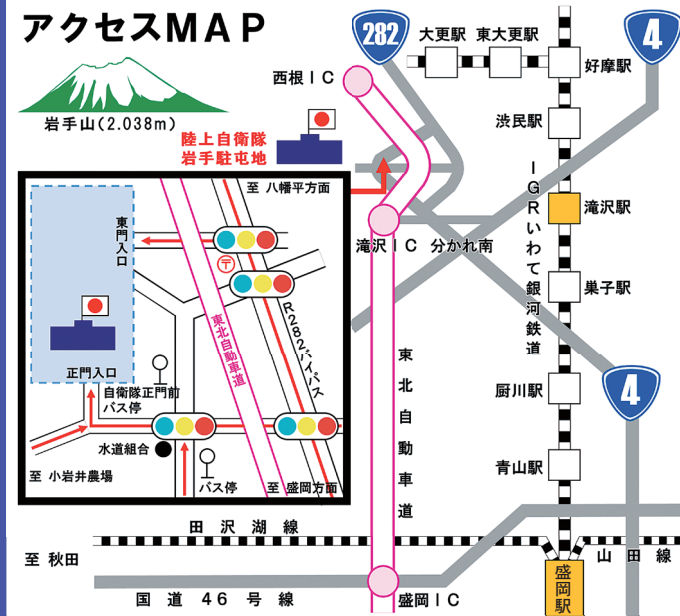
アクセスMAP

岩手山(2.038m)

陸上自衛隊
岩手駐屯地

282

4

西根IC

大更駅　東大更駅

好摩駅

渋民駅

IGRいわて銀河鉄道

滝沢駅

巣子駅

厨川駅

青山駅

盛岡駅

4

至 八幡平方面

東門入口

正門入口

自衛隊正門前
バス停

水道組合

至 小岩井農場

バス停

至 盛岡方面

東北自動車道

R282バイパス

滝沢IC 分かれ南

東北自動車道

田沢湖線

至 秋田

国道46号線

盛岡IC

山田線